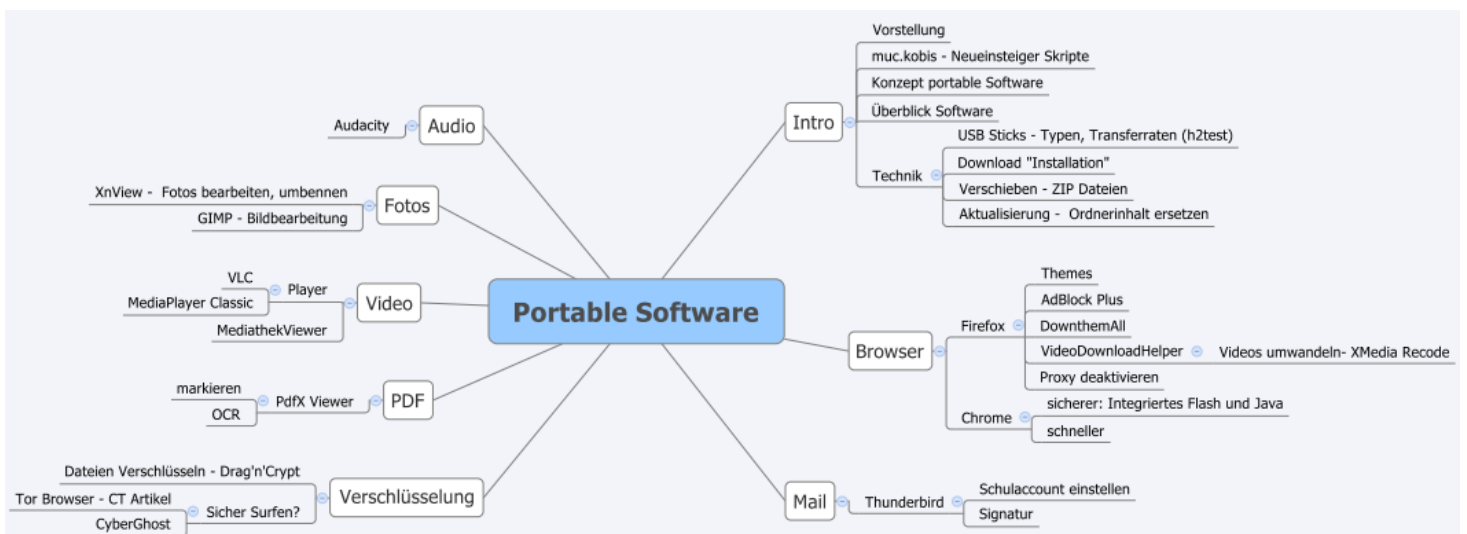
Portable Software

Intro
Vorstellung
muc.kobis - Neueinsteiger Skripte
Konzept portable Software
Überblick Software
Technik
USB Sticks - Typen, Transferraten (h2test)
Download "Installation"
Verschieben - ZIP Dateien
Aktualisierung - Ordnerinhalt ersetzen

Browser
Firefox
Themes
AdBlock Plus
DownthemAll
VideoDownloadHelper
Videos umwandeln- XMedia Recode
Proxy deaktivieren
Chrome
sicherer: Integriertes Flash und Java
schneller

Mail
Thunderbird
Schulaccount einstellen
Signatur

Audio
Audacity

Fotos
XnView - Fotos bearbeiten, umbennen
GIMP - Bildbearbeitung

Video
Player
VLC
MediaPlayer Classic
MediathekViewer

PDF
PdfX Viewer
markieren
OCR

Verschlüsselung
Dateien Verschlüsseln - Drag'n'Crypt
Sicher Surfen?
Tor Browser - CT Artikel
CyberGhost